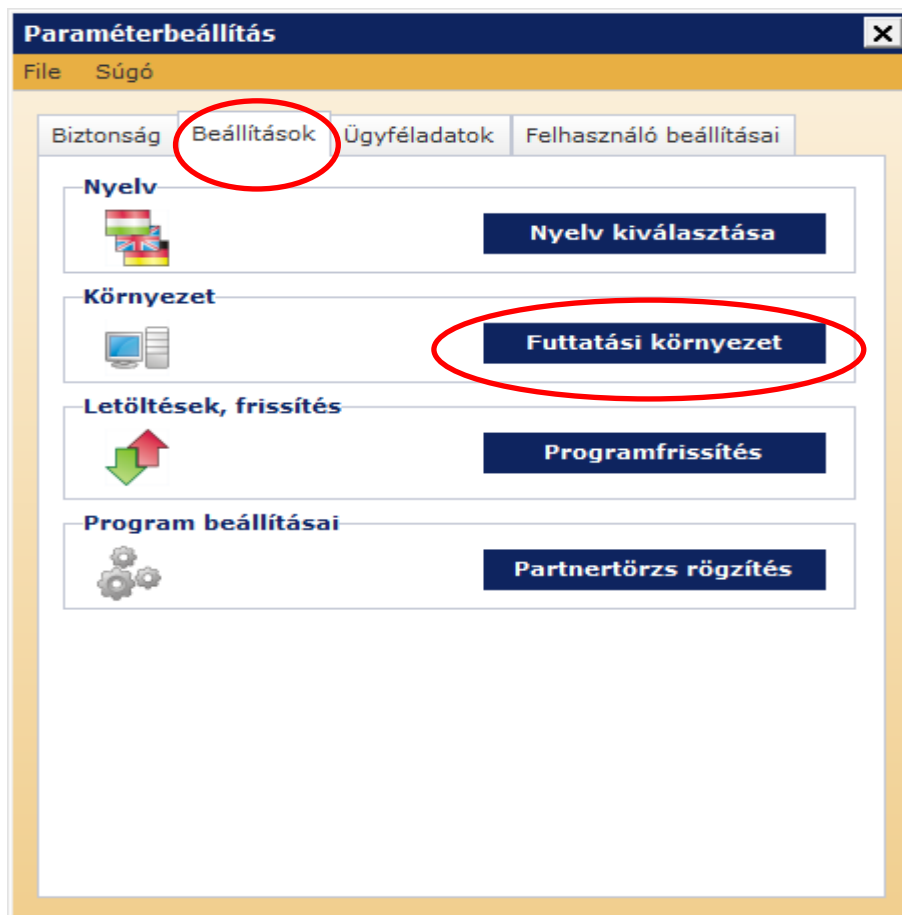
Paraméterbeállítás

File Súgó

Biztonság | Beállítások | Ügyféladatok | Felhasználó beállításai

Nyelv

Nyelv kiválasztása

Környezet

Futtatási környezet

Letöltések, frissítés

Programfrissítés

Program beállításai

Partnertörzs rögzítés